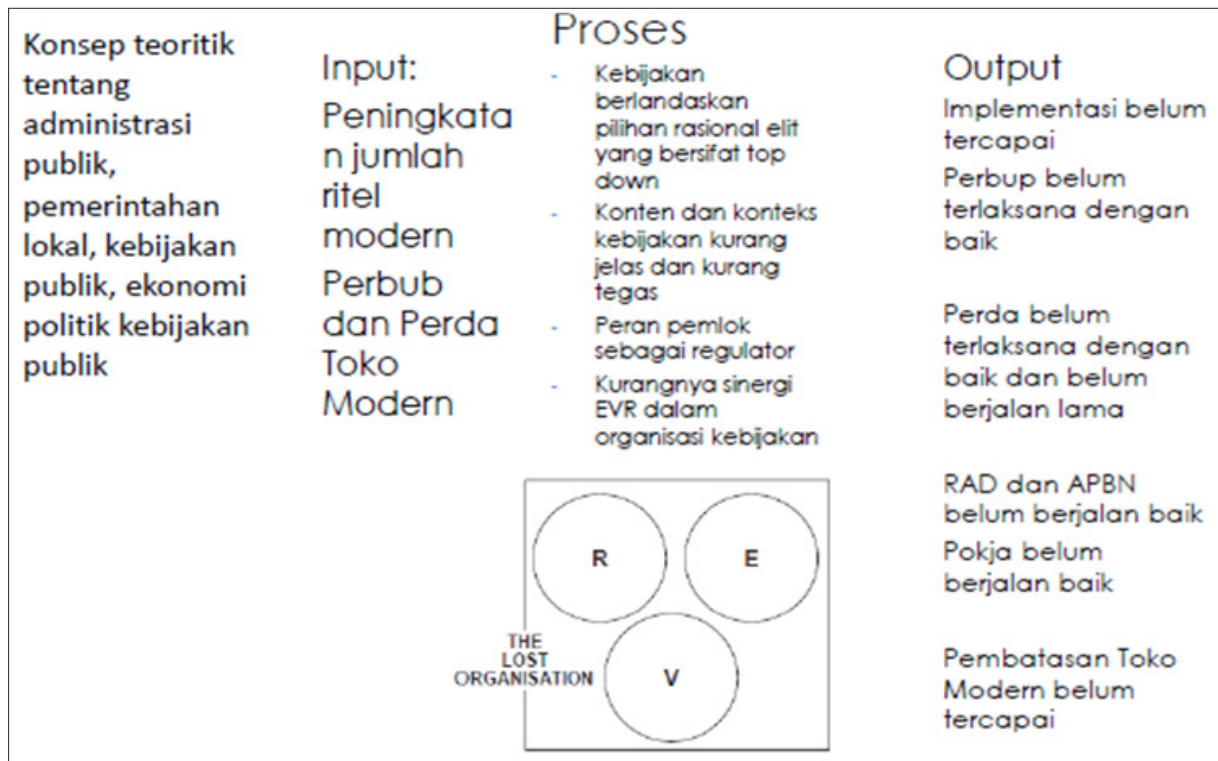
Konsep teoritik tentang administrasi publik, pemerintahan lokal, kebijakan publik, ekonomi politik kebijakan publik

Input:

Peningkatan jumlah ritel modern

Perbub dan Perda Toko Modern

Proses

- Kebijakan berlandaskan pilihan rasional elit yang bersifat top down
- Konten dan konteks kebijakan kurang jelas dan kurang tegas
- Peran pemlok sebagai regulator
- Kurangnya sinergi EVR dalam organisasi kebijakan

R

E

THE LOST ORGANISATION

V

Output

Implementasi belum tercapai

Perbup belum terlaksana dengan baik

Perda belum terlaksana dengan baik dan belum berjalan lama

RAD dan APBN belum berjalan baik

Pokja belum berjalan baik

Pembatasan Toko Modern belum tercapai